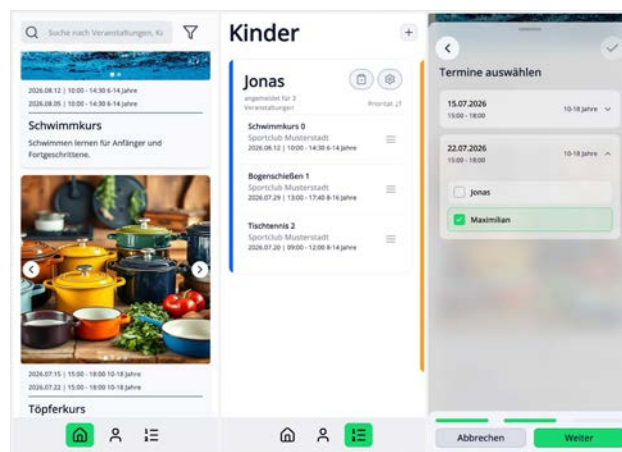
Suche nach Veranstaltungen, Ki

2026.08.12 | 10:00 - 14:30 6-14 Jahre
2026.08.05 | 10:00 - 14:30 6-14 Jahre

Schwimmkurs

Schwimmen lernen für Anfänger und Fortgeschrittene.

2026.07.15 | 15:00 - 18:00 10-18 Jahre
2026.07.22 | 15:00 - 18:00 10-18 Jahre

Töpferkurs

Kinder

+

Jonas

angemeldet für 3 Veranstaltungen

Priorität

Schwimmkurs 0
Sportclub Musterstadt
2026.08.12 | 10:00 - 14:30 6-14 Jahre

Bogenschießen 1
Sportclub Musterstadt
2026.07.29 | 13:00 - 17:40 8-16 Jahre

Tischtennis 2
Sportclub Musterstadt
2026.07.20 | 09:00 - 12:00 8-14 Jahre

Termine auswählen

15.07.2026
15:00 - 18:00
10-18 Jahre

22.07.2026
15:00 - 18:00
10-18 Jahre

Jonas

Maximilian

Abbrechen

Weiter